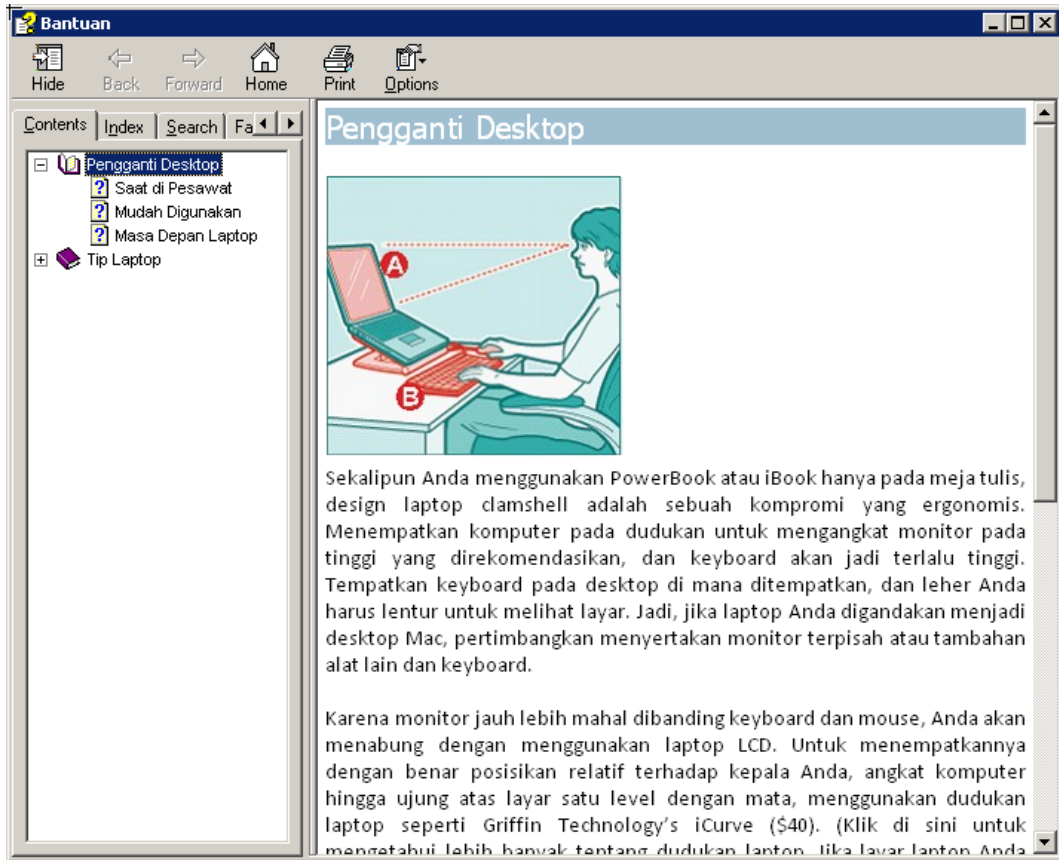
Bantuan

Hide Back Forward Home Print Options

Contents Index Search Fa

Pengganti Desktop
Saat di Pesawat
Mudah Digunakan
Masa Depan Laptop
Tip Laptop

Pengganti Desktop

A

B

Sekalipun Anda menggunakan PowerBook atau iBook hanya pada meja tulis, design laptop clamshell adalah sebuah kompromi yang ergonomis. Menempatkan komputer pada dudukan untuk mengangkat monitor pada tinggi yang direkomendasikan, dan keyboard akan jadi terlalu tinggi. Tempatkan keyboard pada desktop di mana ditempatkan, dan leher Anda harus lentur untuk melihat layar. Jadi, jika laptop Anda digandakan menjadi desktop Mac, pertimbangkan menyertakan monitor terpisah atau tambahan alat lain dan keyboard.

Karena monitor jauh lebih mahal dibanding keyboard dan mouse, Anda akan menabung dengan menggunakan laptop LCD. Untuk menempatkannya dengan benar posisikan relatif terhadap kepala Anda, angkat komputer hingga ujung atas layar satu level dengan mata, menggunakan dudukan laptop seperti Griffin Technology's iCurve ($40). (Klik di sini untuk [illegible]